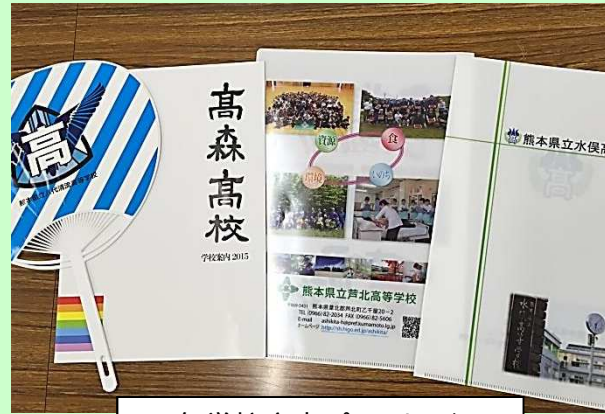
高

高森高校

学校案内 2015

資源

食

環境

くらし

熊本県立芦北高等学校

TEL (0966) 82-2034 FAX (0966) 82-5606

E-mail ashikita-h@pref.kumamoto.lg.jp

ホームページ http://sh.higo.ed.jp/ashikita/

熊本県立水俣高

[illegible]